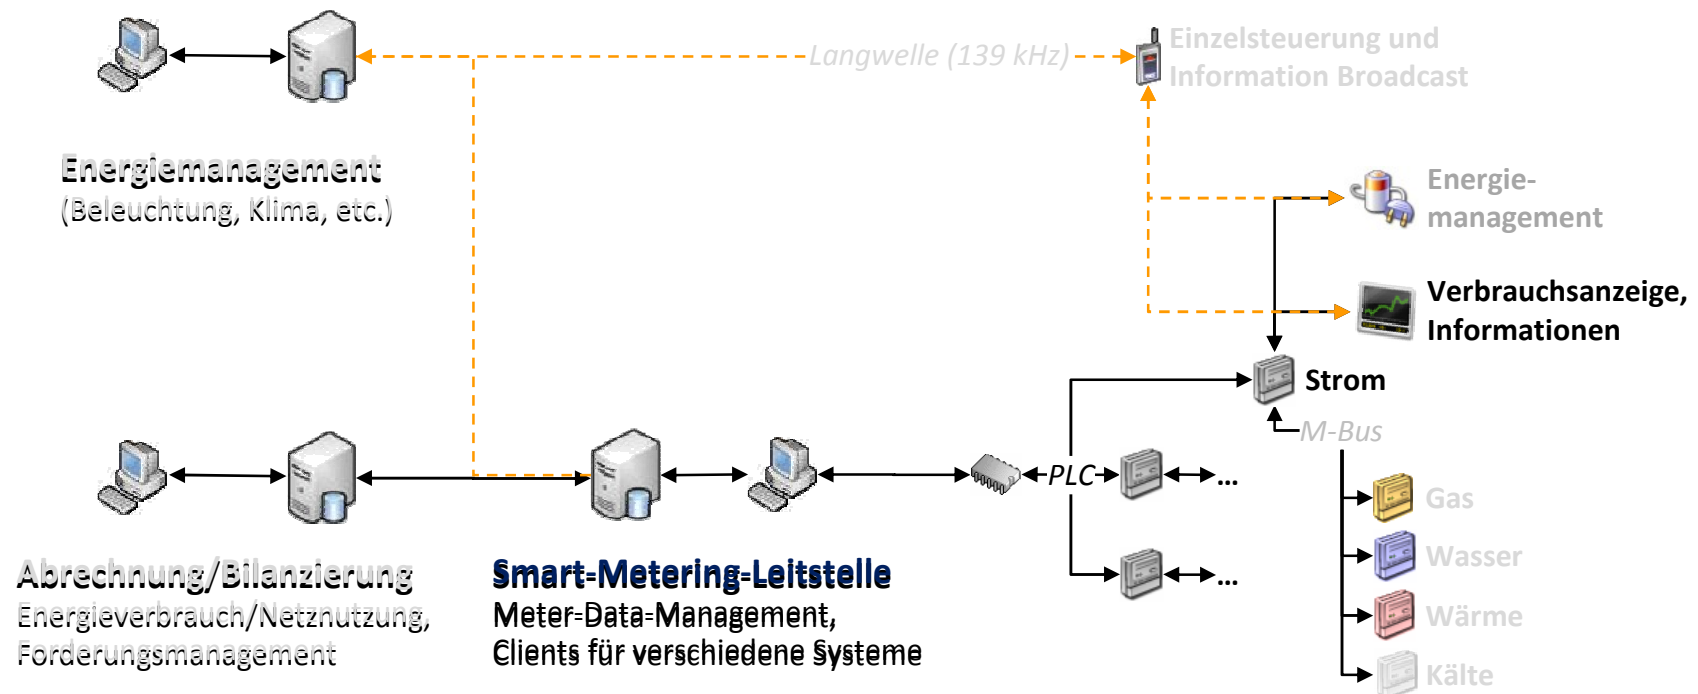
Langwelle (139 kHz)

Einzelsteuerung und Information Broadcast

Energiemanagement
(Beleuchtung, Klima, etc.)

Energie-management

Verbrauchsanzeige, Informationen

Strom

M-Bus

PLC

...

...

Gas

Wasser

Wärme

Kälte

Abrechnung/Bilanzierung
Energieverbrauch/Netznutzung, Forderungsmanagement

Smart-Metering-Leitstelle
Meter-Data-Management, Clients für verschiedene Systeme